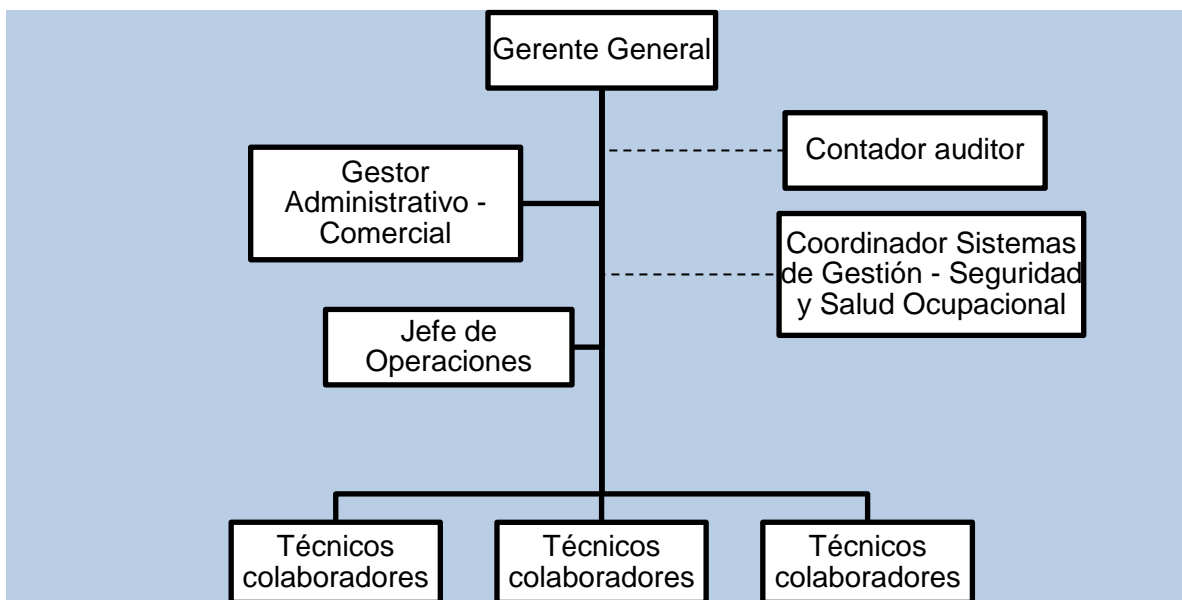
Gerente General

Contador auditor

Gestor Administrativo - Comercial

Coordinador Sistemas de Gestión - Seguridad y Salud Ocupacional

Jefe de Operaciones

Técnicos colaboradores

Técnicos colaboradores

Técnicos colaboradores